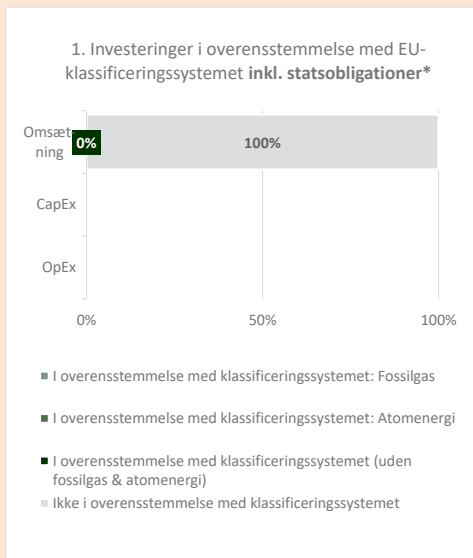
1. Investeringer i overensstemmelse med EU-klassificeringssystemet **inkl. statsobligationer***

Omsætning

0%

100%

CapEx

OpEx

0%

50%

100%

I overensstemmelse med klassificeringssystemet: Fossilgas

I overensstemmelse med klassificeringssystemet: Atomenergi

I overensstemmelse med klassificeringssystemet (uden fossilgas & atomenergi)

Ikke i overensstemmelse med klassificeringssystemet